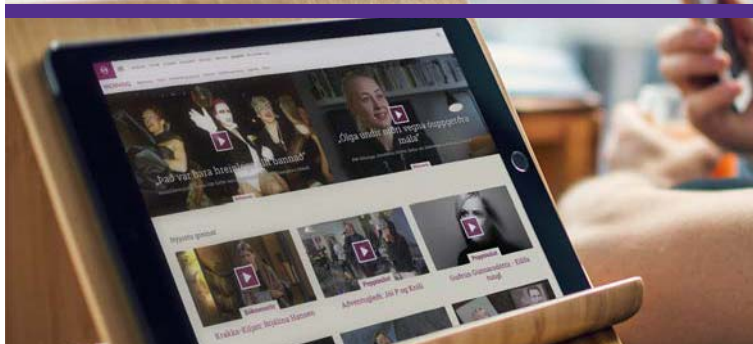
„Það var bara hreinlega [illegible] bannað"

„Olga undir nafni vegna doppgerðra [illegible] máls"

Nýjustu þættir

Krakka-Kiljan: Kristína Hansen

Ævintýraþjóð: Jói P og Króli

Guðrún Gunnarsdóttir - Edith Piaf

Poppmenning

Poppmenning